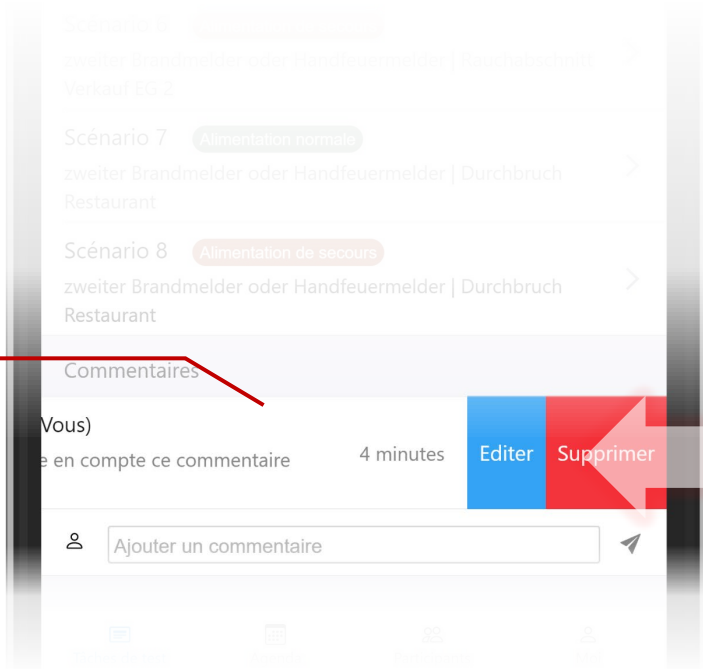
Scénario 6 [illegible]
zweiter Brandmelder oder Handfeuermelder | Rauchabschluss Verkauf EG 2

Scénario 7 Alimentation normale
zweiter Brandmelder oder Handfeuermelder | Durchbruch Restaurant

Scénario 8 Alimentation de secours
zweiter Brandmelder oder Handfeuermelder | Durchbruch Restaurant

Commentaires

Vous)
e en compte ce commentaire
4 minutes
Editer
Supprimer

Ajouter un commentaire